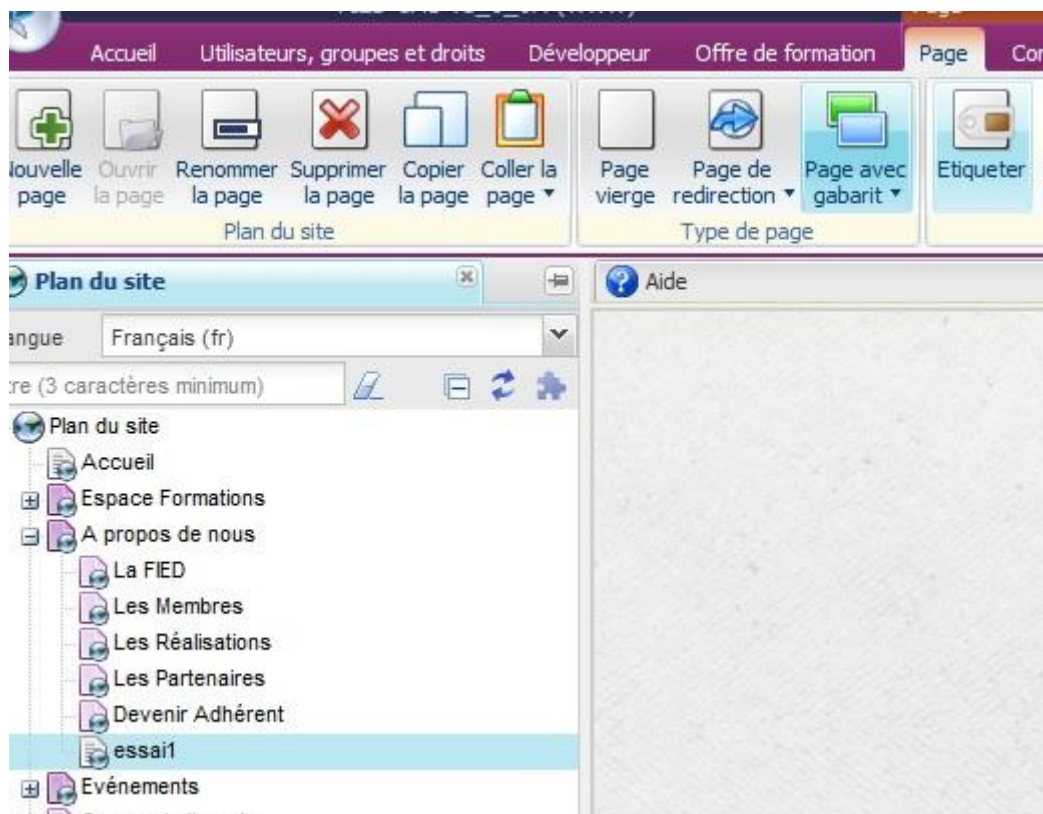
Accueil Utilisateurs, groupes et droits Développeur Offre de formation Page Co

louvelle page
Ouvrir la page
Renommer la page
Supprimer la page
Copier la page
Coller la page ▾
Plan du site

Page vierge
Page de redirection ▾
Page avec gabarit ▾
Type de page

Etiqueter

Plan du site

Aide

angue Français (fr)

re (3 caractères minimum)

Plan du site
Accueil
Espace Formations
A propos de nous
La FIED
Les Membres
Les Réalisations
Les Partenaires
Devenir Adhérent
essai1
Evénements
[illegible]